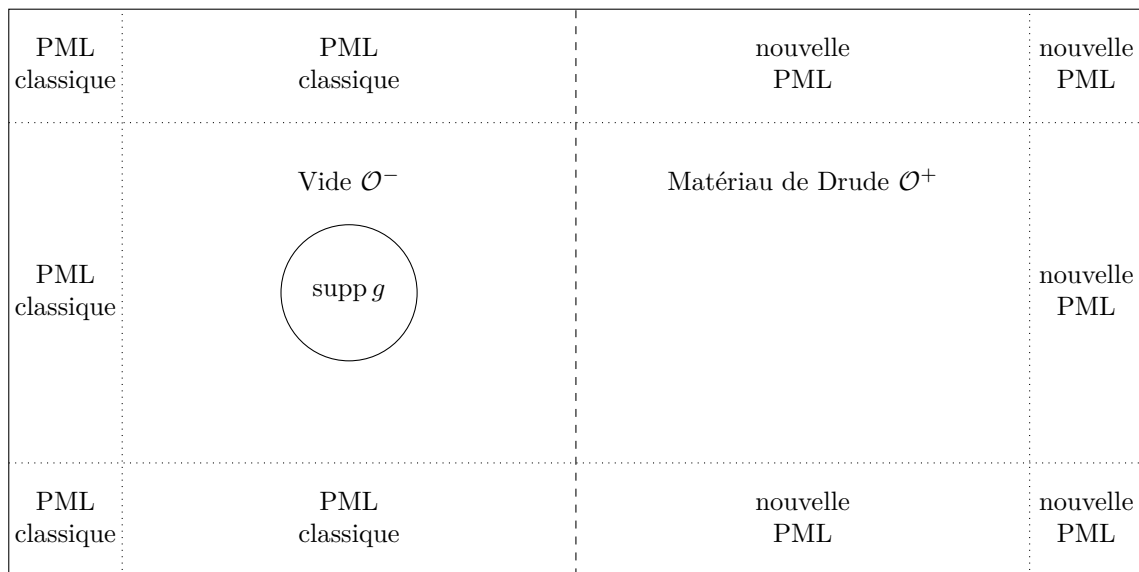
PML classique

PML classique

nouvelle PML

nouvelle PML

Vide $\mathcal{O}^-$

Matériau de Drude $\mathcal{O}^+$

PML classique

supp $g$

nouvelle PML

PML classique

PML classique

nouvelle PML

nouvelle PML